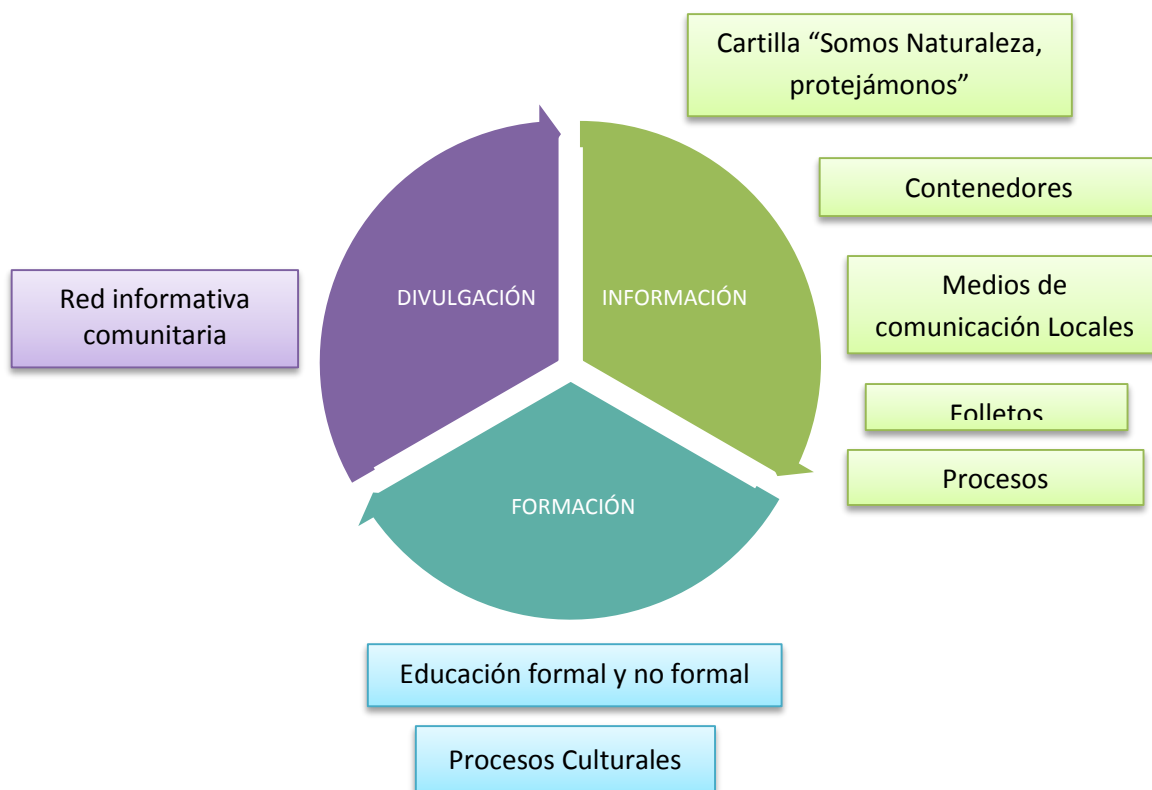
Cartilla “Somos Naturaleza, protejámonos”

Contenedores

Medios de comunicación Locales

Folletos

Procesos

Red informativa comunitaria

DIVULGACIÓN

INFORMACIÓN

FORMACIÓN

Educación formal y no formal

Procesos Culturales